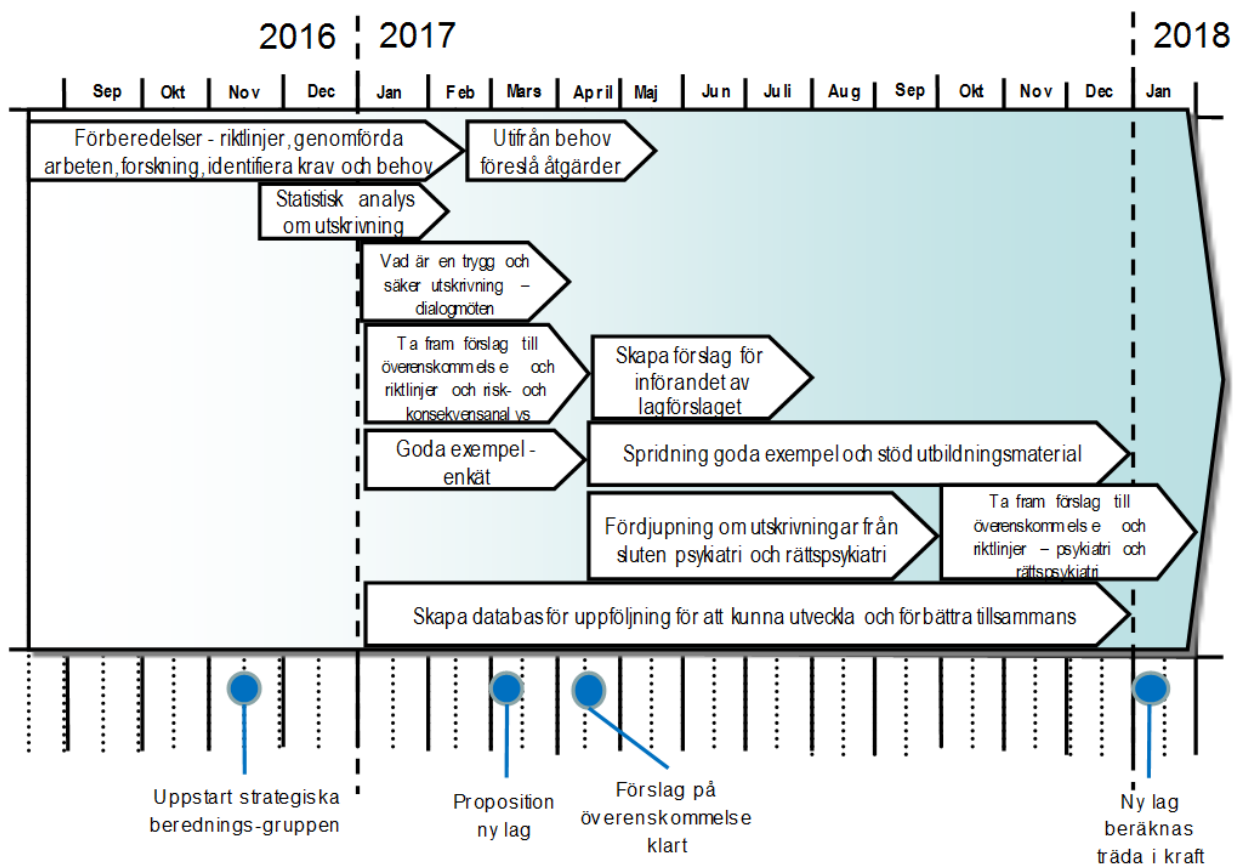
2016 2017 2018

Sep Okt Nov Dec Jan Feb Mars April Maj Jun Juli Aug Sep Okt Nov Dec Jan

Förberedelser - riktlinjer, genomförda arbeten, forskning, identifiera krav och behov

Utifrån behov föreslå åtgärder

Statistisk analys om utskrivning

Vad är en trygg och säker utskrivning – dialogmöten

Ta fram förslag till överenskommelse och riktlinjer och risk- och konsekvensanalys

Skapa förslag för införandet av lagförslaget

Goda exempel - enkät

Spridning goda exempel och stöd utbildningsmaterial

Fördjupning om utskrivningar från sluten psykiatri och rättspsykiatri

Ta fram förslag till överenskommelse och riktlinjer – psykiatri och rättspsykiatri

Skapa databas för uppföljning för att kunna utveckla och förbättra tillsammans

Uppstart strategiska berednings-gruppen

Proposition ny lag

Förslag på överenskommelse klart

Ny lag beräknas träda i kraft